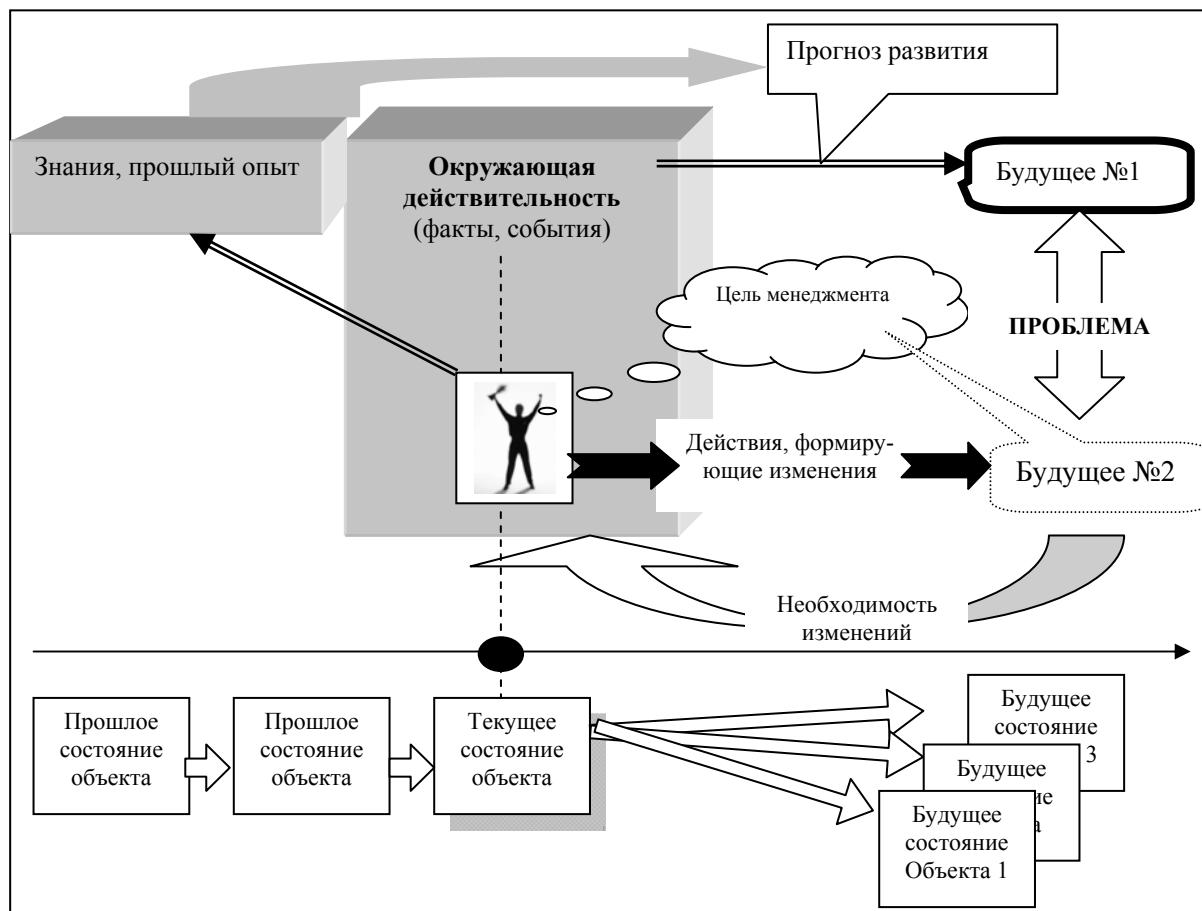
Прогноз развития

Знания, прошлый опыт

**Окружающая действительность** (факты, события)

Будущее №1

Цель менеджмента

ПРОБЛЕМА

Действия, формирующие изменения

Будущее №2

Необходимость изменений

Прошлое состояние объекта

Прошлое состояние объекта

Текущее состояние объекта

Будущее состояние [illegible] 3

Будущее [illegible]

Будущее состояние Объекта 1